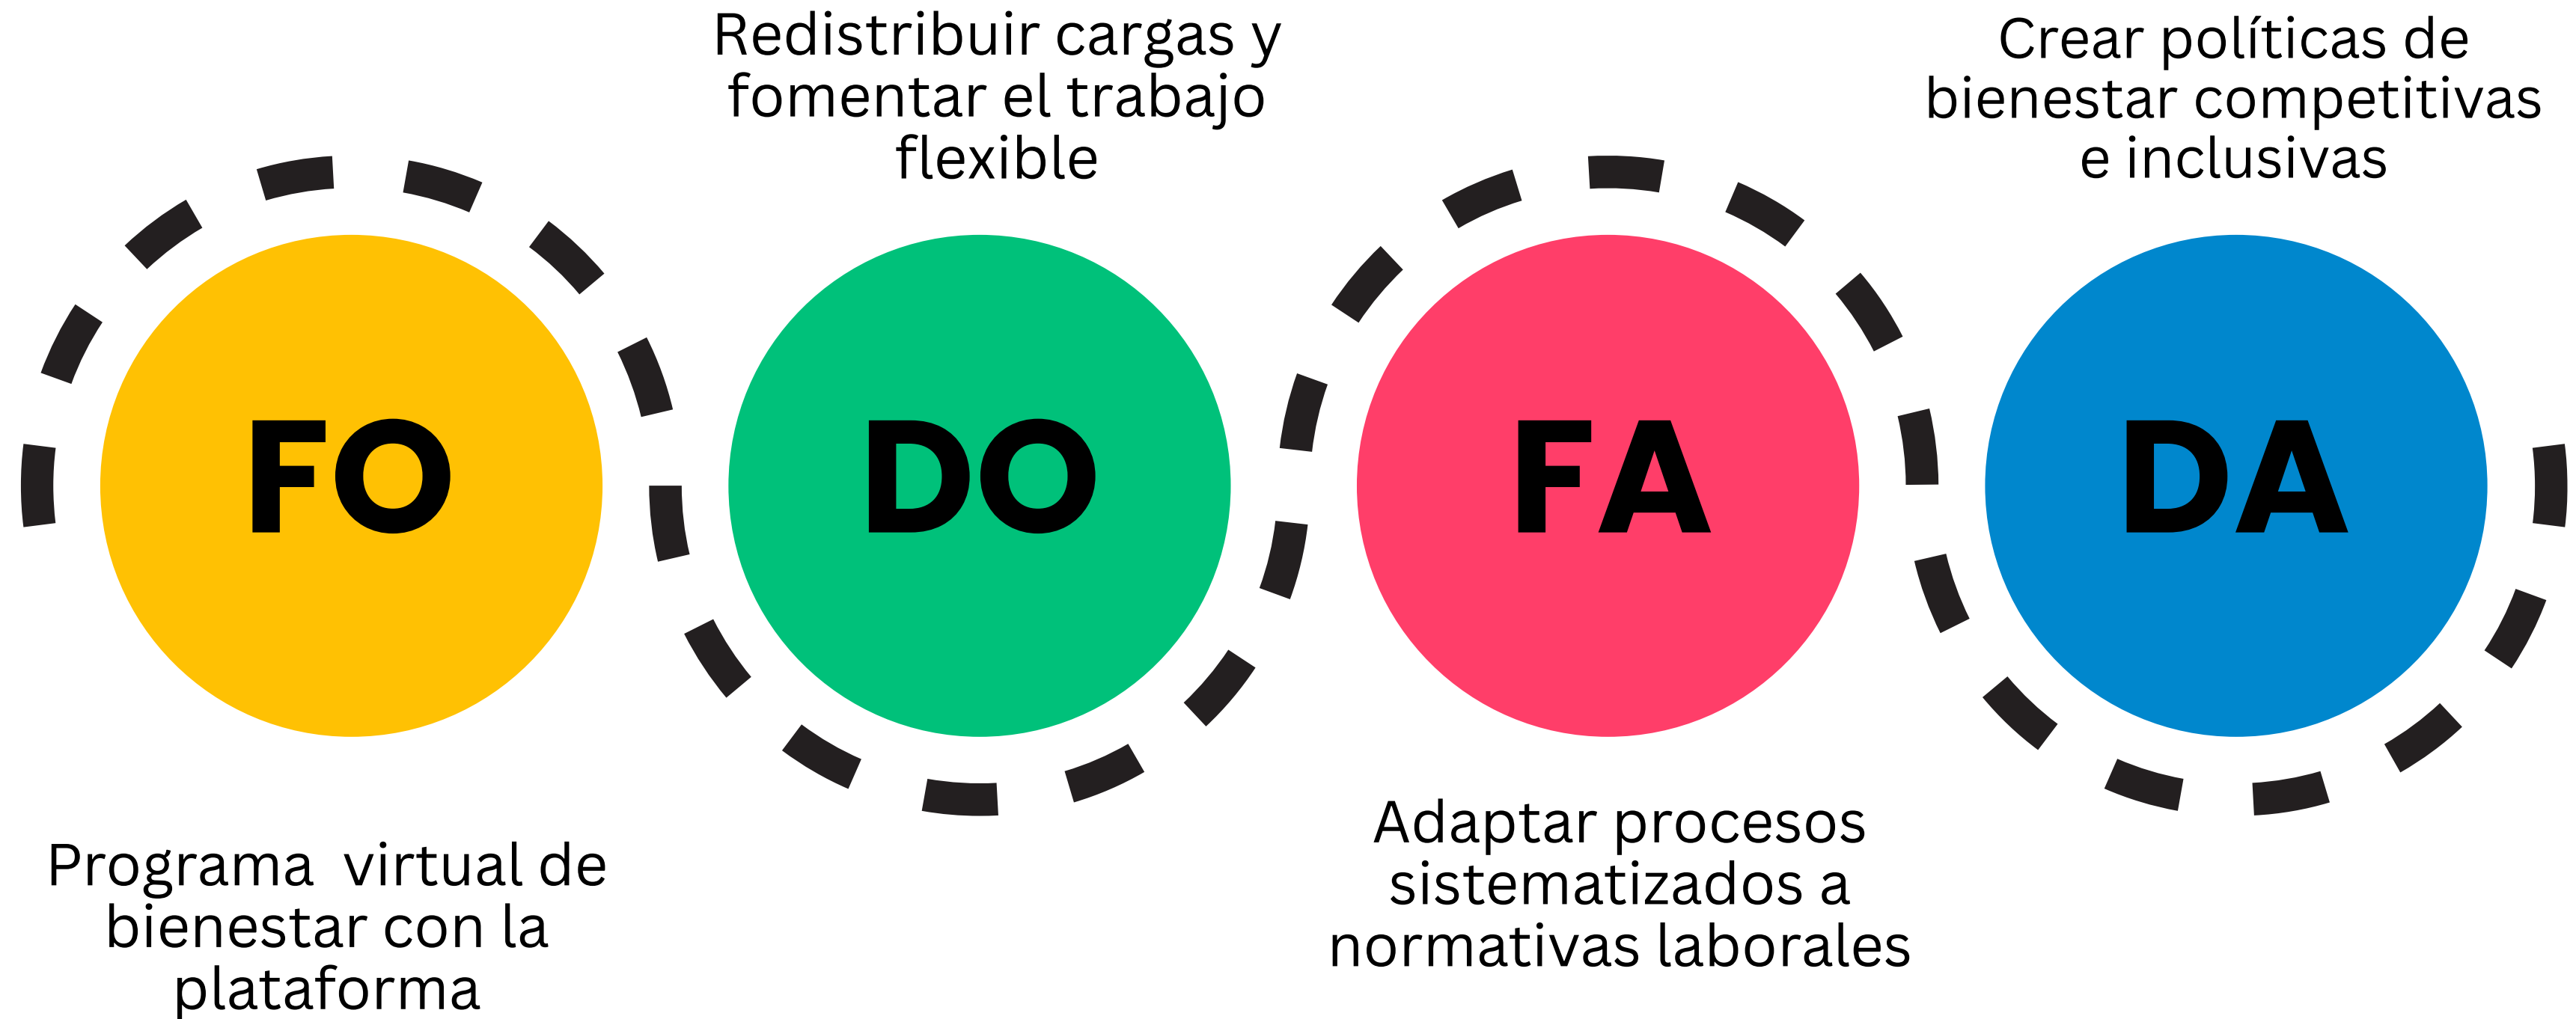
Redistribuir cargas y fomentar el trabajo flexible

Crear políticas de bienestar competitivas e inclusivas

FO

DO

FA

DA

Programa virtual de bienestar con la plataforma

Adaptar procesos sistematizados a normativas laborales